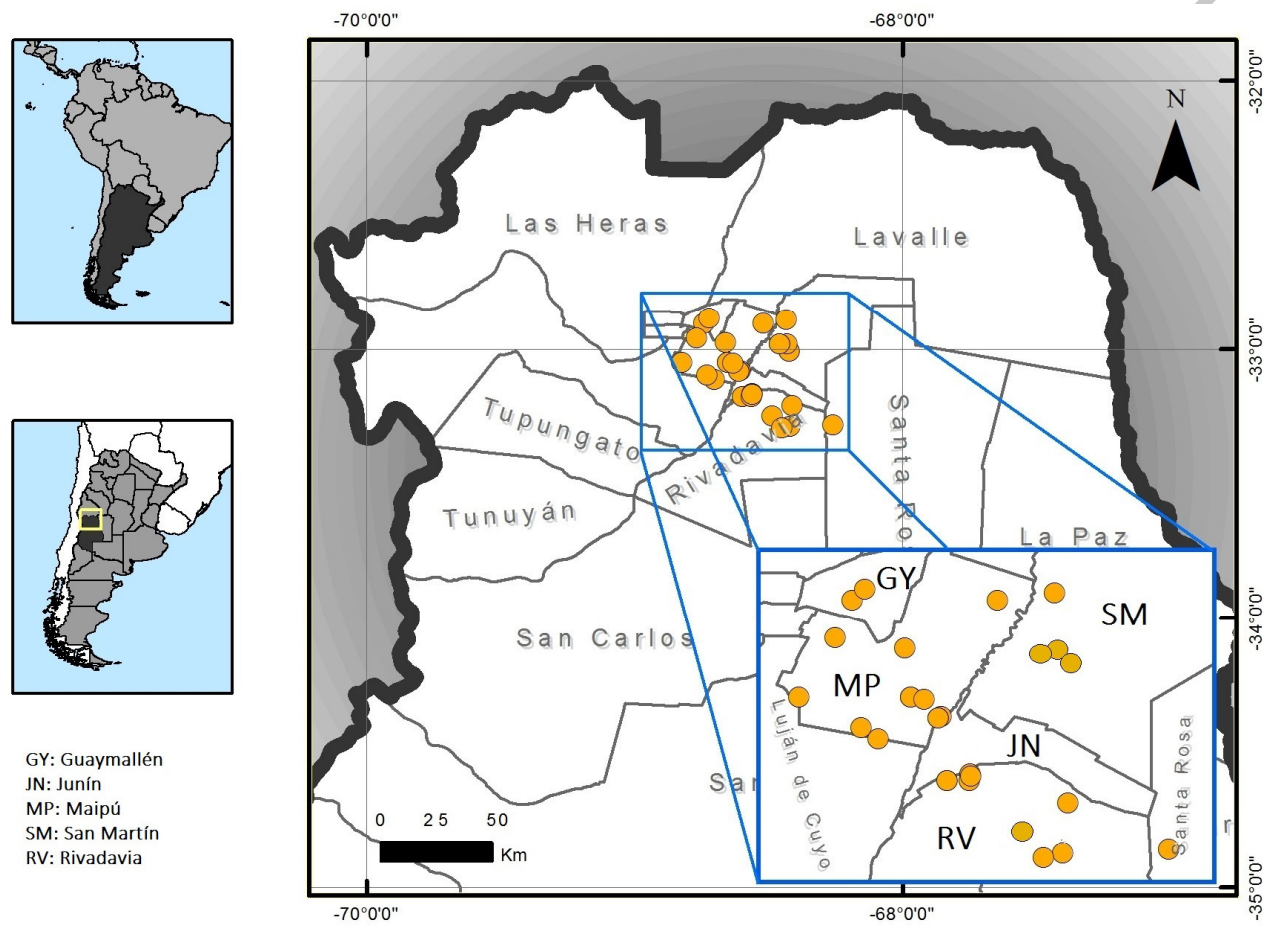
-70°0'0"

-68°0'0"

-32°0'0"

-33°0'0"

-34°0'0"

-35°0'0"

N

Las Heras

Lavalle

Tupungato

Rivadavia

Santa Ro

Tunuyán

La Paz

San Carlos

San

GY

SM

MP

JN

RV

Luján de Cuyo

Santa Rosa

0 25 50
Km

-70°0'0"

-68°0'0"

GY: Guaymallén
JN: Junín
MP: Maipú
SM: San Martín
RV: Rivadavia